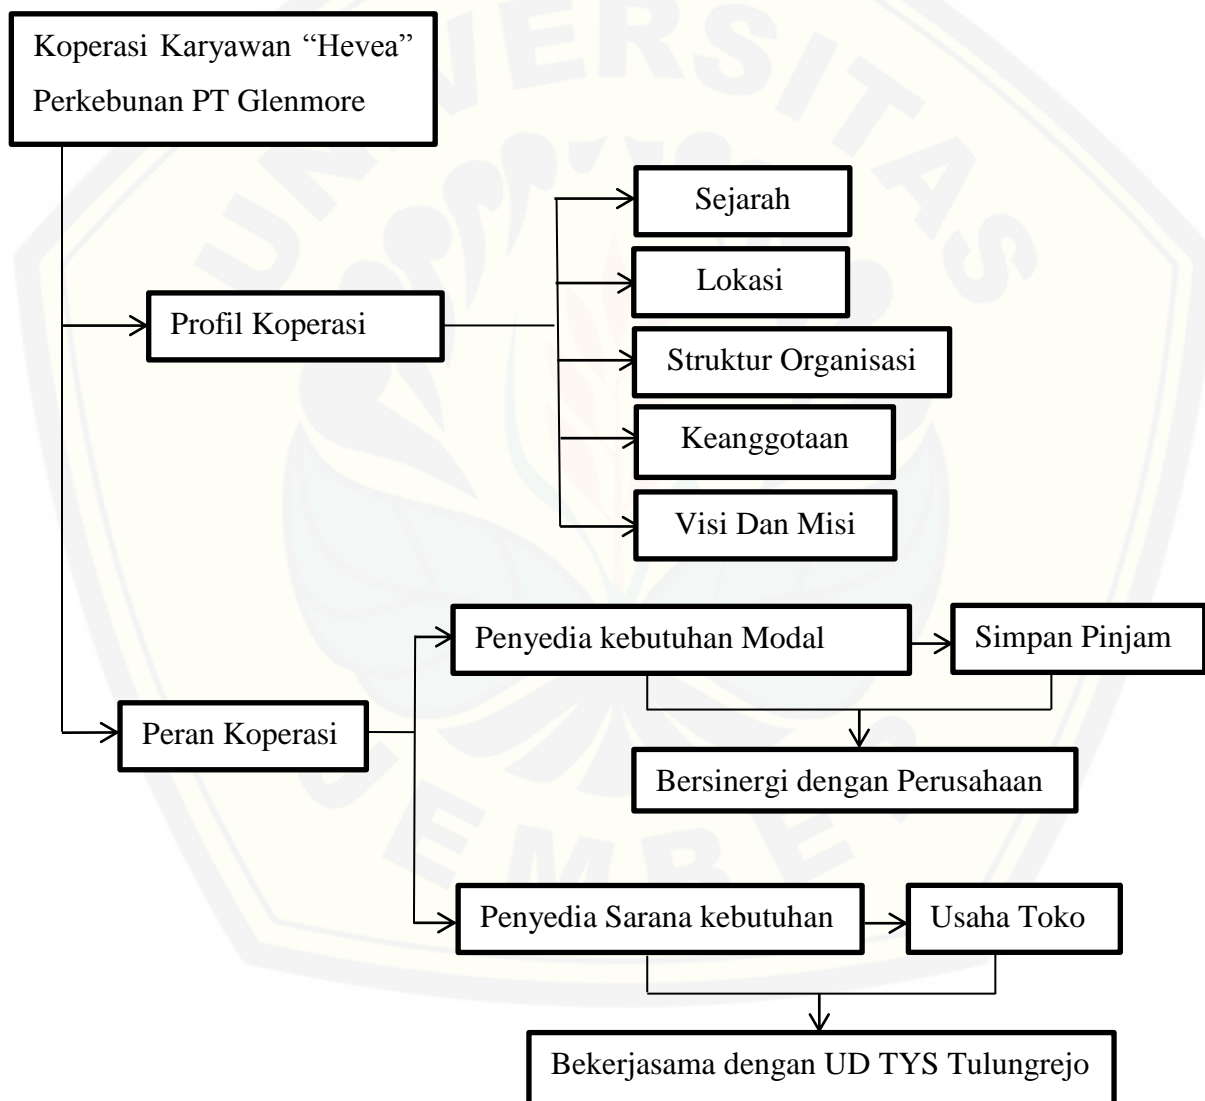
Koperasi Karyawan “Hevea” Perkebunan PT Glenmore

Profil Koperasi

Sejarah

Lokasi

Struktur Organisasi

Keanggotaan

Visi Dan Misi

Peran Koperasi

Penyedia kebutuhan Modal

Simpan Pinjam

Bersinergi dengan Perusahaan

Penyedia Sarana kebutuhan

Usaha Toko

Bekerjasama dengan UD TYS Tulungrejo

UNIVERSITAS JEMBER